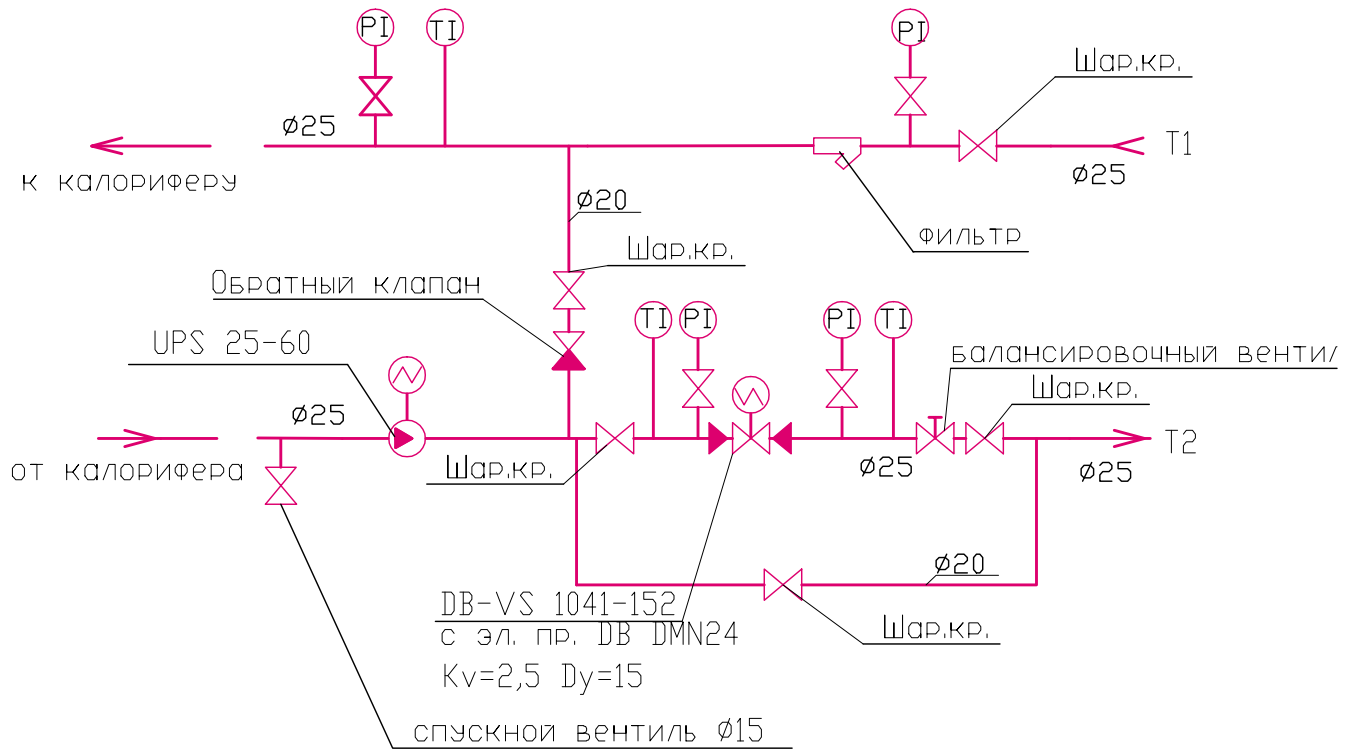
PI
TI
PI
Шар.кр.
ø25
T1
к калориферу
ø25
ø20
фильтр
Шар.кр.
Обратный клапан
TI
PI
PI
TI
UPS 25-60
Балансировочный вентиль
Шар.кр.
ø25
T2
от калорифера
Шар.кр.
ø25
ø25
ø20
DB-VS 1041-152
с эл. пр. DB DMN24
Kv=2,5 Dy=15
Шар.кр.
спускной вентиль ø15